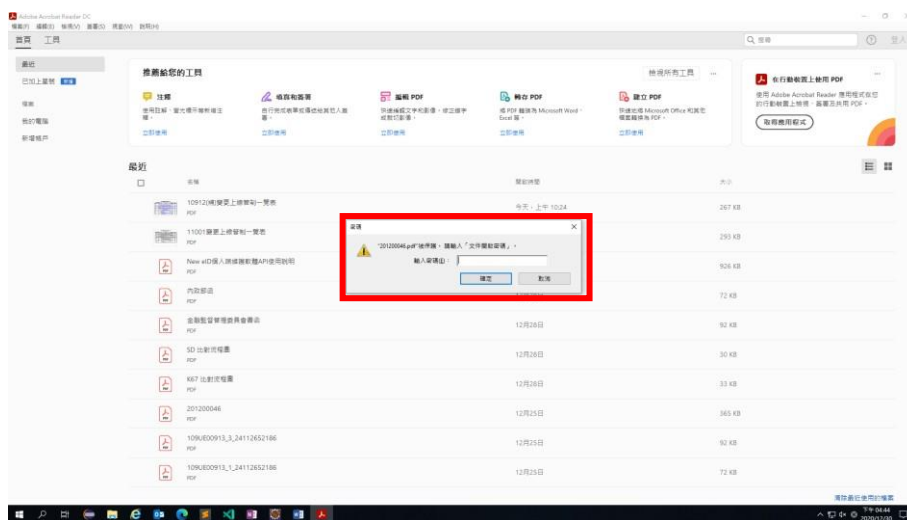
Adobe Acrobat Reader DC
檔案(F) 編輯(E) 檢視(V) 簽署(S) 視窗(W) 說明(H)
首頁 工具
Q 搜尋
登入

最近
已加上星號 新增
檔案
我的電腦
新增帳戶

推薦給您的工具
檢視所有工具 ...
注釋
使用註解、當光標不等新增注釋。
立即使用
填寫和簽署
自行完成表單或讓他地其他人簽署。
立即使用
編輯 PDF
快速編輯文字和影像，修正錯字或裁切影像。
立即使用
轉存 PDF
將 PDF 轉換為 Microsoft Word、Excel 等。
立即使用
建立 PDF
快速地將 Microsoft Office 和其他檔案轉換為 PDF。
立即使用

在行動裝置上使用 PDF
使用 Adobe Acrobat Reader 應用程式在您的行動裝置上檢視、簽署及共用 PDF。
取得應用程式

最近
名稱
開啟時間
大小

10912(補)變更上課節勢一覽表
PDF
今天，上午 10:24
267 KB

11001課更上課節勢一覽表
PDF
293 KB

New eID個人識碼應新增API使用說明
PDF
926 KB

內政部函
PDF
72 KB

金融監督管理委員會書函
PDF
12月28日
92 KB

SD 比對流程圖
PDF
12月28日
30 KB

K67 比對流程圖
PDF
12月28日
33 KB

201200046
PDF
12月25日
365 KB

109UE00913_3_24112652186
PDF
12月25日
92 KB

109UE00913_1_24112652186
PDF
12月25日
72 KB

密碼
"201200046.pdf" 受保護。請輸入「文件開啟密碼」。
輸入密碼(E)：
確定
取消

清除最近使用的檔案

下午 04:44
2020/12/30